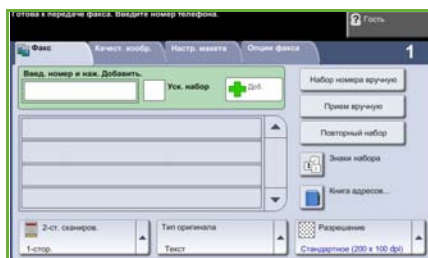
Готова к передаче факса. Введите номер телефона.

? Гость

Факс

Качест. изобр.

Настр. макета

Опции факса

1

Введ. номер и наж. Добавить.

Уск. набор

Доб.

Набор номера вручную

Прием вручную

Повторный набор

Знаки набора

Книга адресов...

2-ст. сканиров.

1-стор.

Тип оригинала

Текст

Разрешение

Стандартное (200 x 100 dpi)